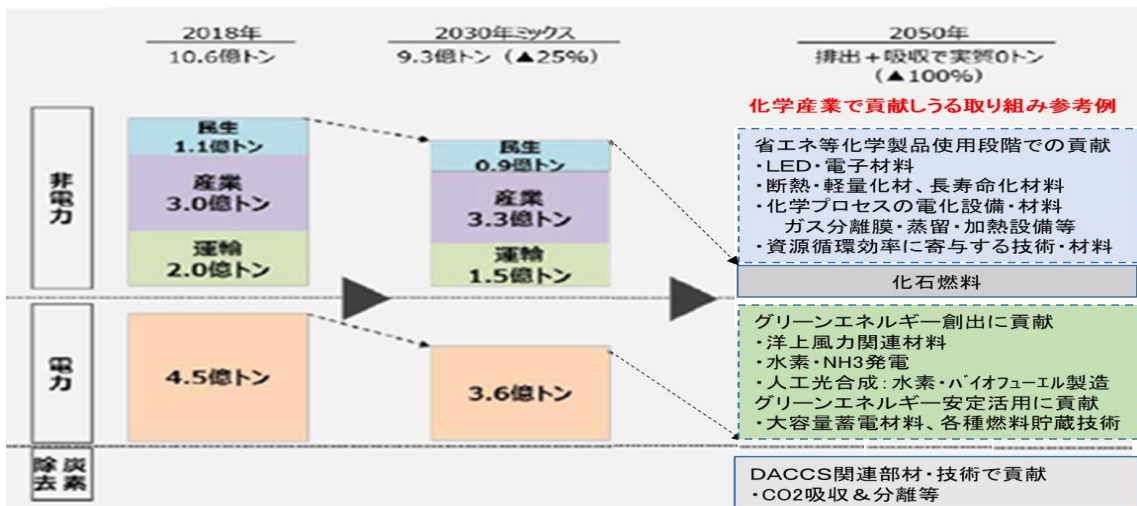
2018年
10.6億トン

2030年ミックス
9.3億トン（▲25%）

2050年
排出＋吸収で実質0トン
（▲100%）

化学産業で貢献しうる取り組み参考例

非電力

民生
1.1億トン

産業
3.0億トン

運輸
2.0億トン

民生
0.9億トン

産業
3.3億トン

運輸
1.5億トン

省エネ等化学製品使用段階での貢献
・LED・電子材料
・断熱・軽量化材、長寿命化材料
・化学プロセスの電化設備・材料
ガス分離膜・蒸留・加熱設備等
・資源循環効率に寄与する技術・材料

化石燃料

電力

4.5億トン

3.6億トン

グリーンエネルギー創出に貢献
・洋上風力関連材料
・水素・NH3発電
・人工光合成：水素・バイオフューエル製造
グリーンエネルギー安定活用に貢献
・大容量蓄電材料、各種燃料貯蔵技術

除去 炭素

DACCS関連部材・技術で貢献
・CO2吸収＆分離等